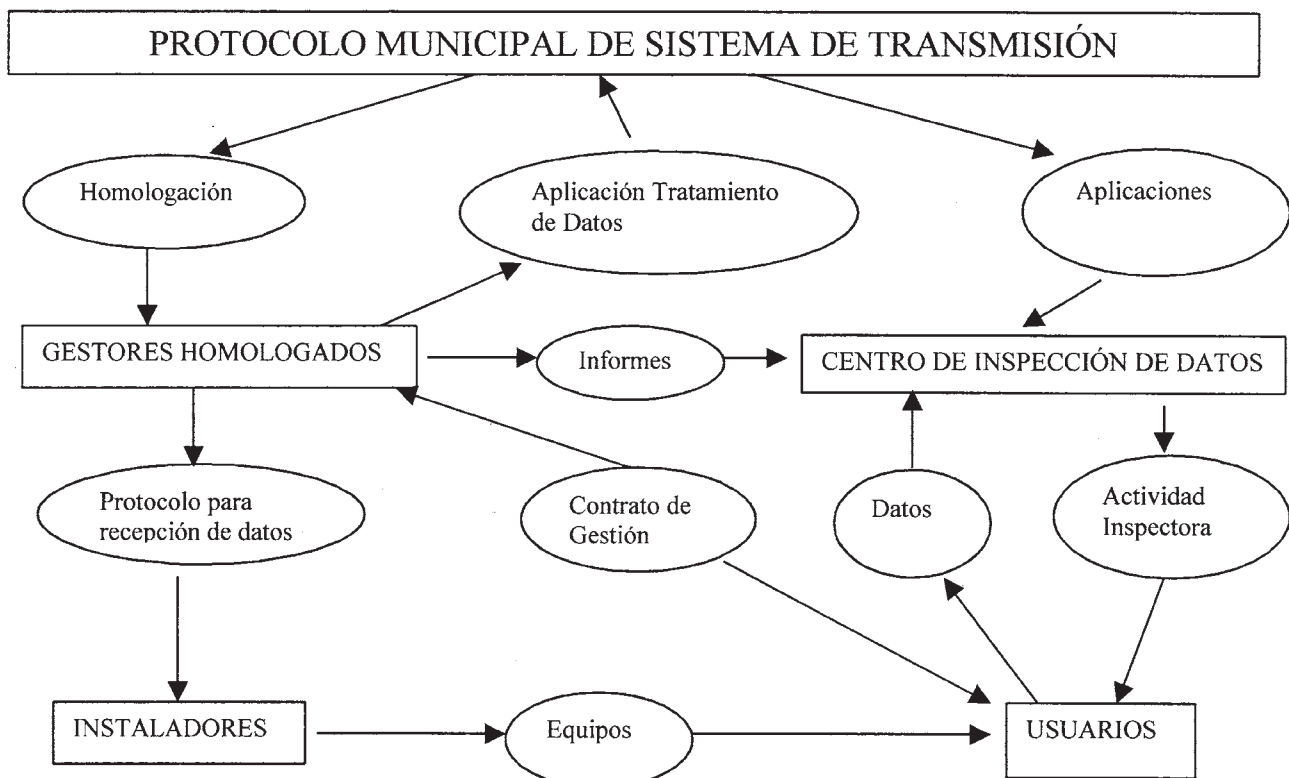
PROTOCOLO MUNICIPAL DE SISTEMA DE TRANSMISIÓN

Homologación

Aplicación Tratamiento de Datos

Aplicaciones

GESTORES HOMOLOGADOS

Informes

CENTRO DE INSPECCIÓN DE DATOS

Protocolo para recepción de datos

Contrato de Gestión

Datos

Actividad Inspectora

INSTALADORES

Equipos

USUARIOS